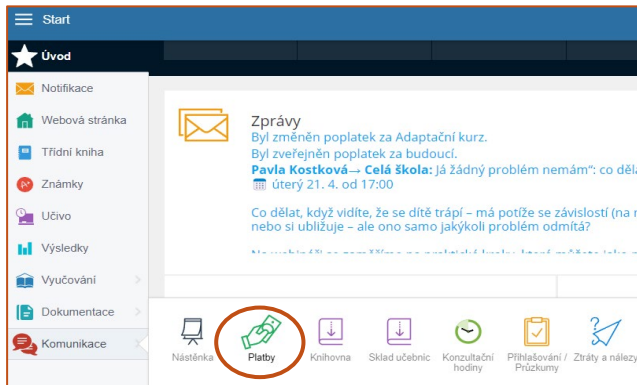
Start

Úvod

Notifikace

Webová stránka

Třídní kniha

Známky

Učivo

Výsledky

Vyučování

Dokumentace

Komunikace

Zprávy

Byl změněn poplatek za Adaptační kurz.

Byl zveřejněn poplatek za budoucí.

Pavla Kostková→ Celá škola: Já žádný problém nemám": co děla

úterý 21. 4. od 17:00

Co dělat, když vidíte, že se dítě trápí – má potíže se závislostí (na r nebo si ubližuje – ale ono samo jakýkoli problém odmítá?

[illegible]

Nástěnka

Platby

Knihovna

Sklad učebnic

Konzultační hodiny

Přihlašování / Průzkumy

Ztráty a nálezy